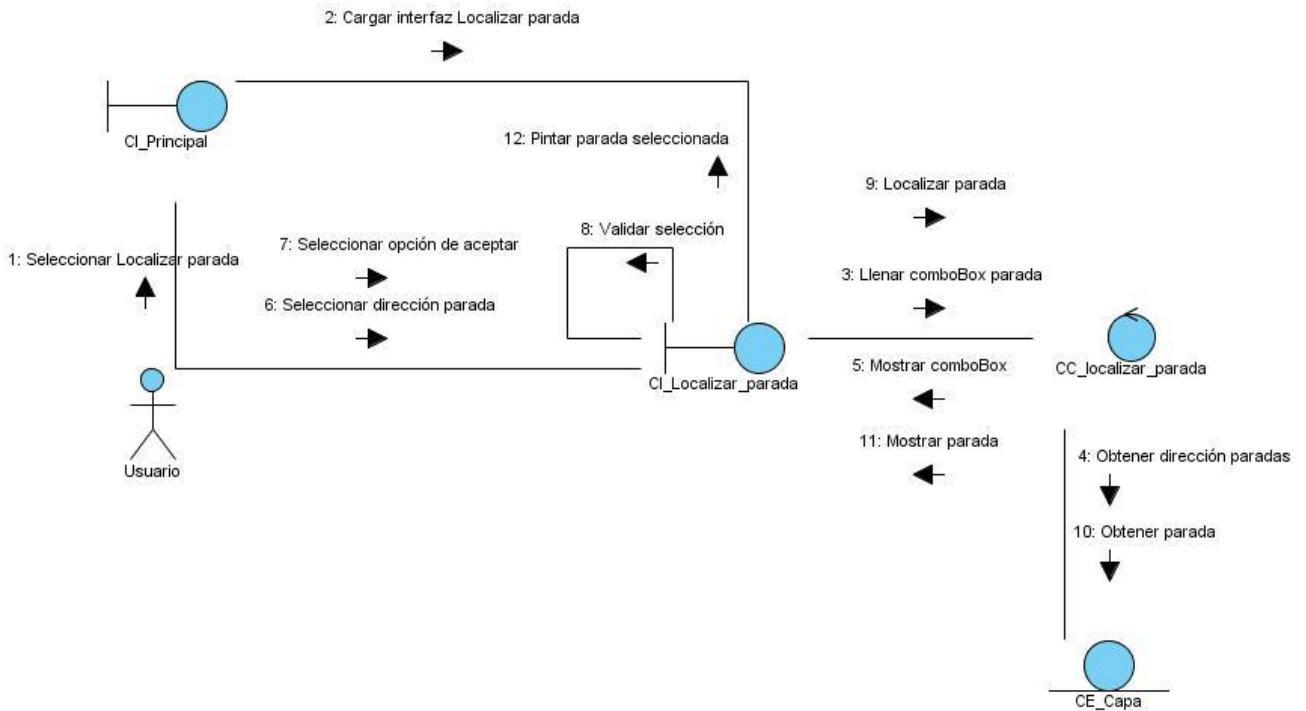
2: Cargar interfaz Localizar parada

CI_Principal

12: Pintar parada seleccionada

9: Localizar parada

8: Validar selección

7: Seleccionar opción de aceptar

1: Seleccionar Localizar parada

3: Llenar comboBox parada

6: Seleccionar dirección parada

CI_Localizar_parada

5: Mostrar comboBox

CC_localizar_parada

Usuario

11: Mostrar parada

4: Obtener dirección paradas

10: Obtener parada

CE_Capa